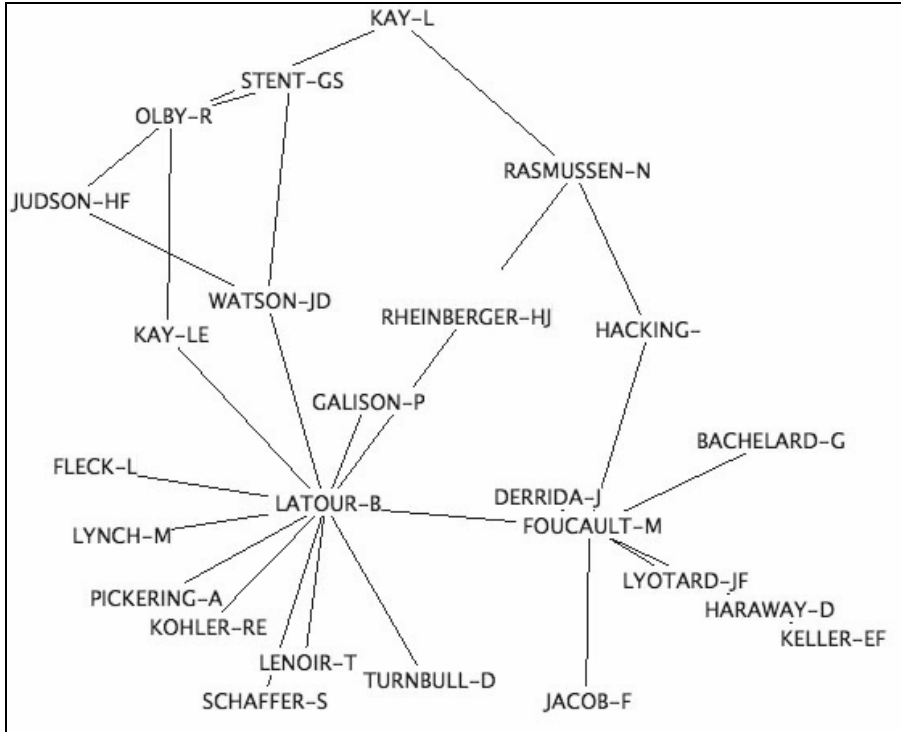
KAY-L
STENT-GS
OLBY-R
JUDSON-HF
RASMUSSEN-N
WATSON-JD
RHEINBERGER-HJ
KAY-LE
HACKING-
GALISON-P
BACHELARD-G
FLECK-L
LATOUR-B
DERRIDA-J
FOUCAULT-M
LYNCH-M
LYOTARD-JF
PICKERING-A
HARAWAY-D
KOHLER-RE
KELLER-EF
LENOIR-T
TURNBULL-D
SCHAFFER-S
JACOB-F